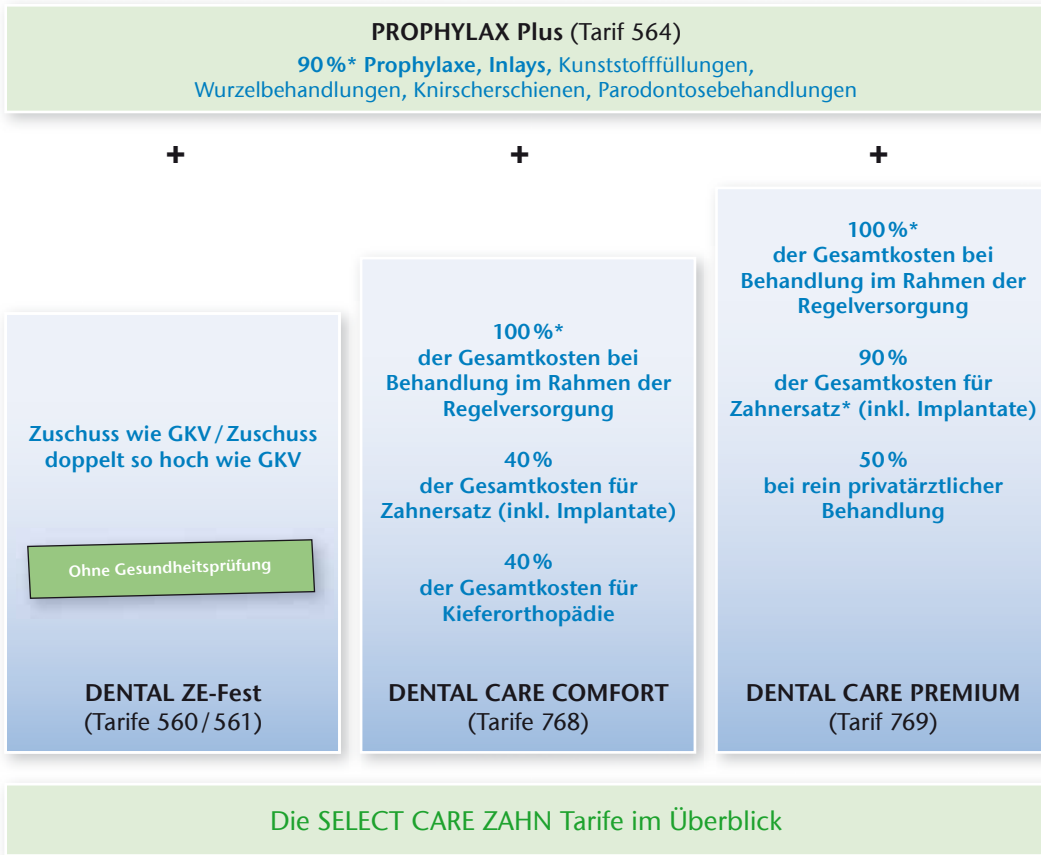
**PROPHYLAX Plus** (Tarif 564)
**90 %\* Prophylaxe, Inlays,** Kunststofffüllungen, Wurzelbehandlungen, Knirscherschienen, Parodontosebehandlungen

+

+

+

Zuschuss wie GKV / Zuschuss doppelt so hoch wie GKV

Ohne Gesundheitsprüfung

DENTAL ZE-Fest
(Tarife 560 / 561)

100 %\*
der Gesamtkosten bei Behandlung im Rahmen der Regelversorgung

40 %
der Gesamtkosten für Zahnersatz (inkl. Implantate)

40 %
der Gesamtkosten für Kieferorthopädie

DENTAL CARE COMFORT
(Tarife 768)

100 %\*
der Gesamtkosten bei Behandlung im Rahmen der Regelversorgung

90 %
der Gesamtkosten für Zahnersatz\* (inkl. Implantate)

50 %
bei rein privatärztlicher Behandlung

DENTAL CARE PREMIUM
(Tarif 769)

Die SELECT CARE ZAHN Tarife im Überblick